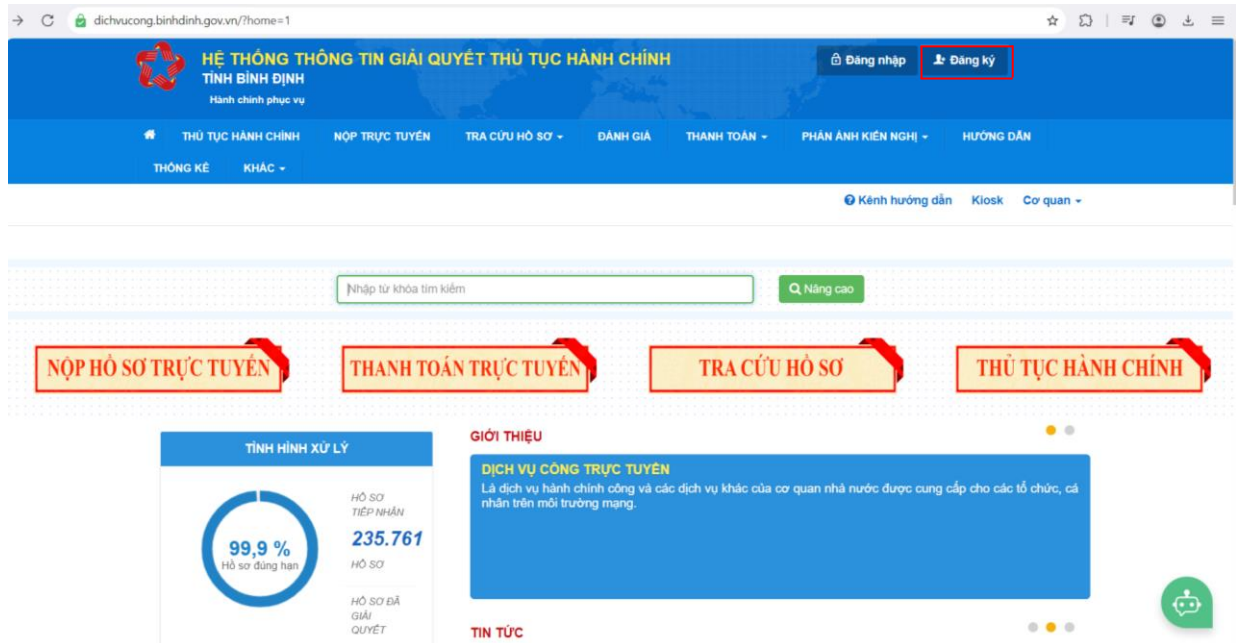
dichvucong.binhdinh.gov.vn/?home=1

HỆ THỐNG THÔNG TIN GIẢI QUYẾT THỦ TỤC HÀNH CHÍNH
TỈNH BÌNH ĐỊNH
Hành chính phục vụ

Đăng nhập
Đăng ký

THỦ TỤC HÀNH CHÍNH
NỘP TRỰC TUYẾN
TRA CỨU HỒ SƠ
ĐÁNH GIÁ
THANH TOÁN
PHẢN ÁNH KIẾN NGHỊ
HƯỚNG DẪN
THỐNG KÊ
KHÁC

Kênh hướng dẫn
Kiosk
Cơ quan

Nhập từ khóa tìm kiếm
Nâng cao

NỘP HỒ SƠ TRỰC TUYẾN
THANH TOÁN TRỰC TUYẾN
TRA CỨU HỒ SƠ
THỦ TỤC HÀNH CHÍNH

TÌNH HÌNH XỬ LÝ

99,9 %
Hồ sơ đúng hạn

HỒ SƠ TIẾP NHẬN
235.761
HỒ SƠ

HỒ SƠ ĐÃ GIẢI QUYẾT

GIỚI THIỆU

DỊCH VỤ CÔNG TRỰC TUYẾN
Là dịch vụ hành chính công và các dịch vụ khác của cơ quan nhà nước được cung cấp cho các tổ chức, cá nhân trên môi trường mạng.

TIN TỨC